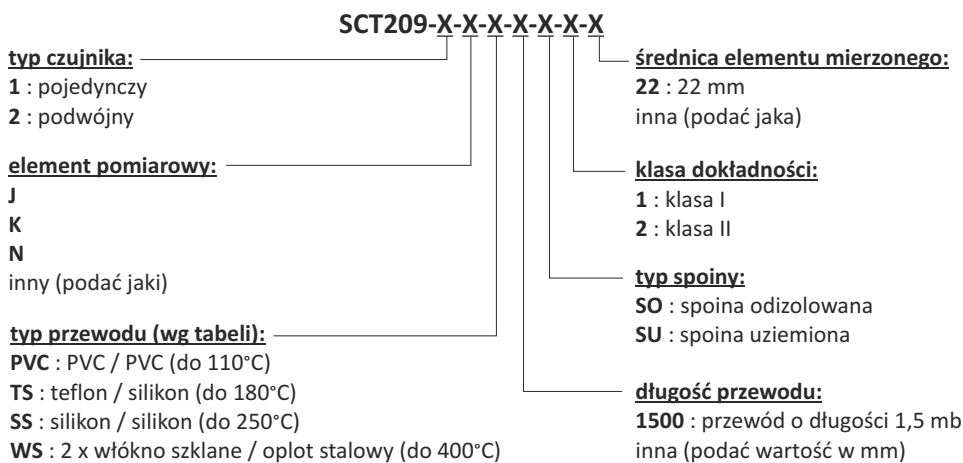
SCT209-X-X-X-X-X-X-X

typ czujnika:
1 : pojedynczy
2 : podwójny

element pomiarowy:
J
K
N
inny (podać jaki)

typ przewodu (wg tabeli):
PVC : PVC / PVC (do 110°C)
TS : teflon / silikon (do 180°C)
SS : silikon / silikon (do 250°C)
WS : 2 x włókno szklane / oplot stalowy (do 400°C)

średnica elementu mierzonego:
22 : 22 mm
inna (podać jaka)

klasa dokładności:
1 : klasa I
2 : klasa II

typ spoiny:
SO : spoina odizolowana
SU : spoina uziemiona

długość przewodu:
1500 : przewód o długości 1,5 mb
inna (podać wartość w mm)